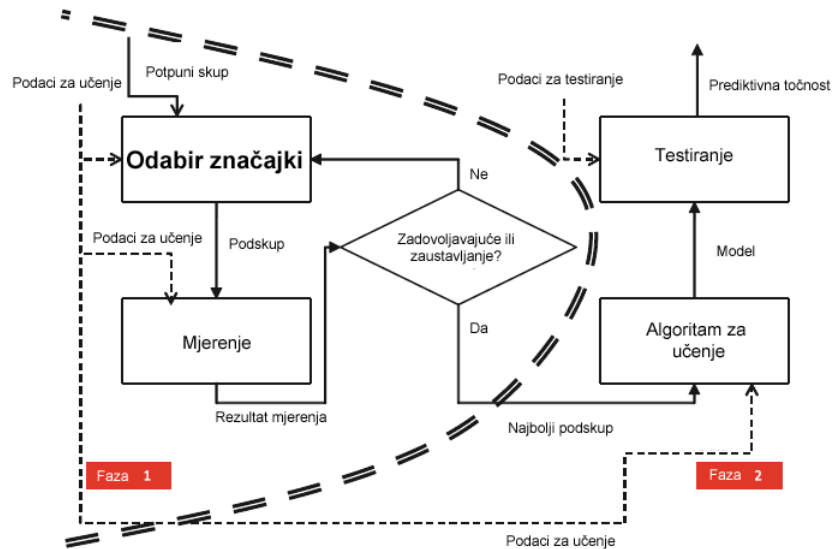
Podaci za učenje

Potpuni skup

Odabir značajki

Podaci za učenje

Podskup

Mjerenje

Rezultat mjerenja

Zadovoljavajuće ili zaustavljanje?

Ne

Da

Najbolji podskup

Podaci za testiranje

Testiranje

Prediktivna točnost

Model

Algoritam za učenje

Faza 1

Faza 2

Podaci za učenje